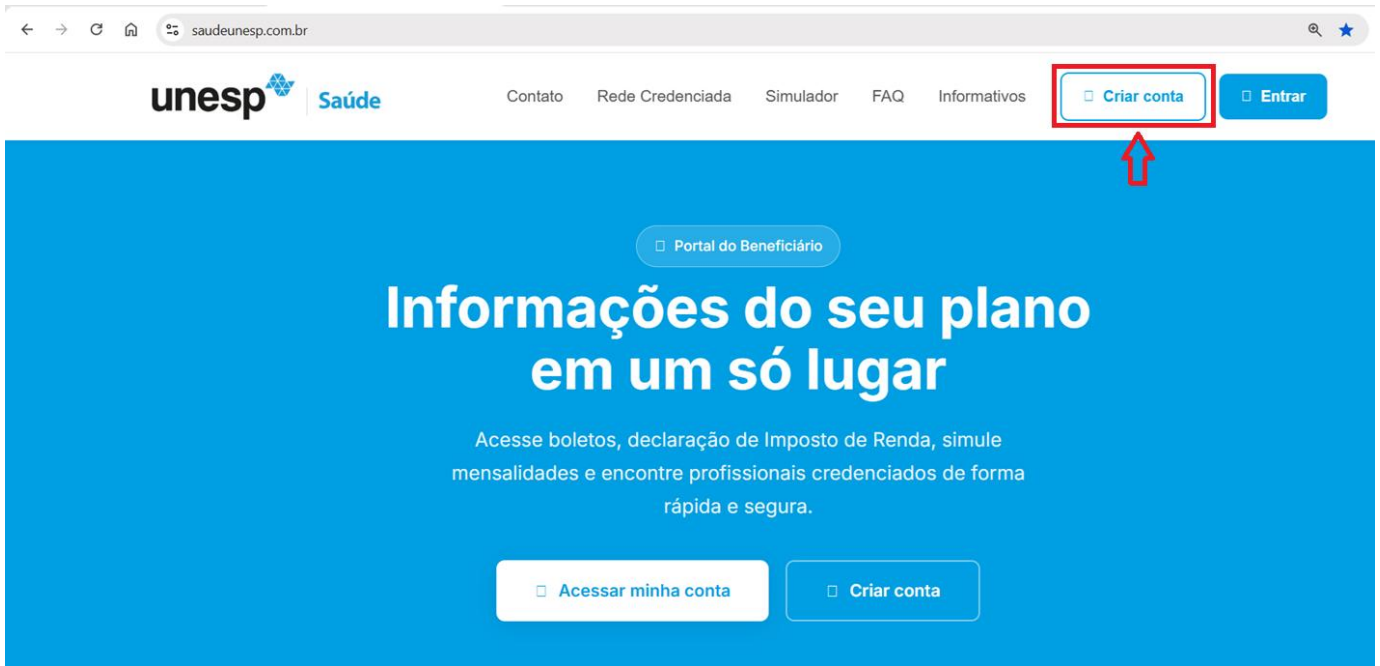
saudeunesp.com.br

unesp Saúde

Contato Rede Credenciada Simulador FAQ Informativos

Criar conta

Entrar

Portal do Beneficiário

Informações do seu plano em um só lugar

Acesse boletos, declaração de Imposto de Renda, simule mensalidades e encontre profissionais credenciados de forma rápida e segura.

Acessar minha conta

Criar conta